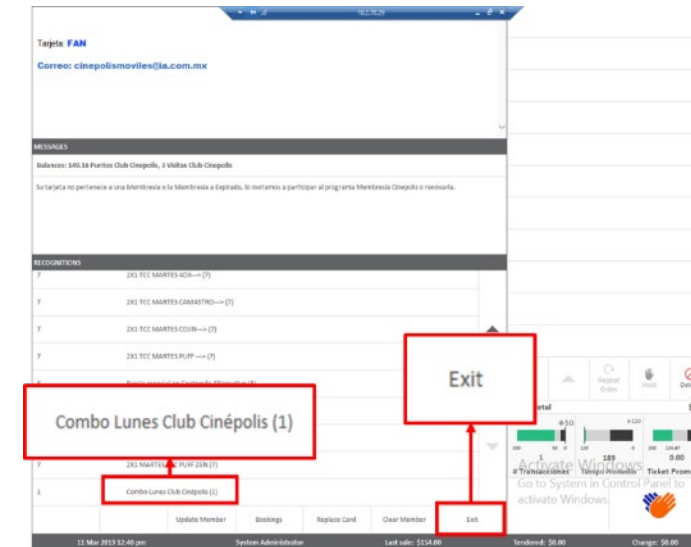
Tarjeta: FAN

Correo: cinepolismoviles@ia.com.mx

MESSAGES

Balances: 145.16 Puntos Club Cinepolis, 3 Visitas Club Cinepolis

Su tarjeta no pertenece a una Membresia o la Membresia a Expirado, lo invitamos a participar al programa Membresia Cinepolis o renovarla.

RECOGNITIONS

7 2X1 TCC MARTES 4DX--> (7)

7 2X1 TCC MARTES CAMASTRO--> (7)

7 2X1 TCC MARTES COJIN--> (7)

7 2X1 TCC MARTES PUFF --> (7)

Combo Lunes Club Cinépolis (1)

Exit

7 2X1 MARTES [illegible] PUFF ZEN (7)

1 Combo Lunes Club Cinépolis (1)

Update Member | Bookings | Replace Card | Clear Member | Exit

11 Mar 2013 12:40 pm | System Administrator | Last sale: $154.00 | Tendered: $0.00 | Change: $0.00

Repeat Order | Hold

Activate Windows
Go to System in Control Panel to activate Windows.

# Transacciones | Tiempo Promedio | Ticket Prom

1 | 189 | 0.00